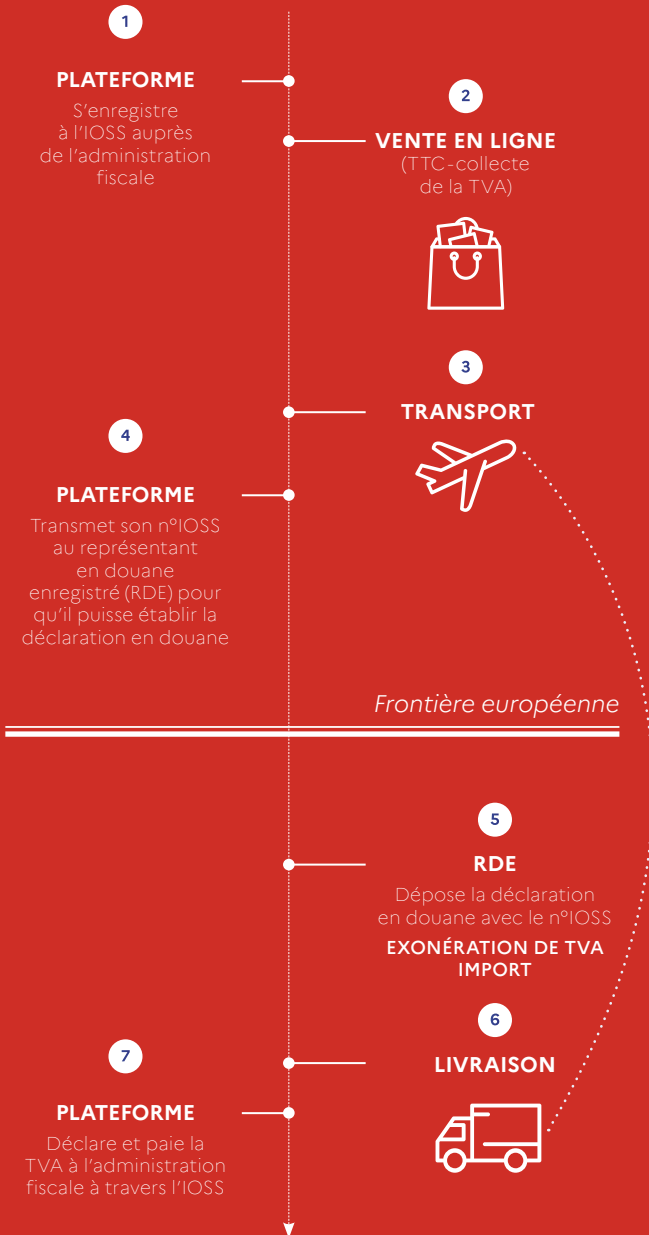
1

PLATEFORME

S'enregistre à l'IOSS auprès de l'administration fiscale

2

VENTE EN LIGNE

(TTC-collecte de la TVA)

3

TRANSPORT

4

PLATEFORME

Transmet son n°IOSS au représentant en douane enregistré (RDE) pour qu'il puisse établir la déclaration en douane

Frontière européenne

5

RDE

Dépose la déclaration en douane avec le n°IOSS

EXONÉRATION DE TVA IMPORT

6

LIVRAISON

7

PLATEFORME

Déclare et paie la TVA à l'administration fiscale à travers l'IOSS